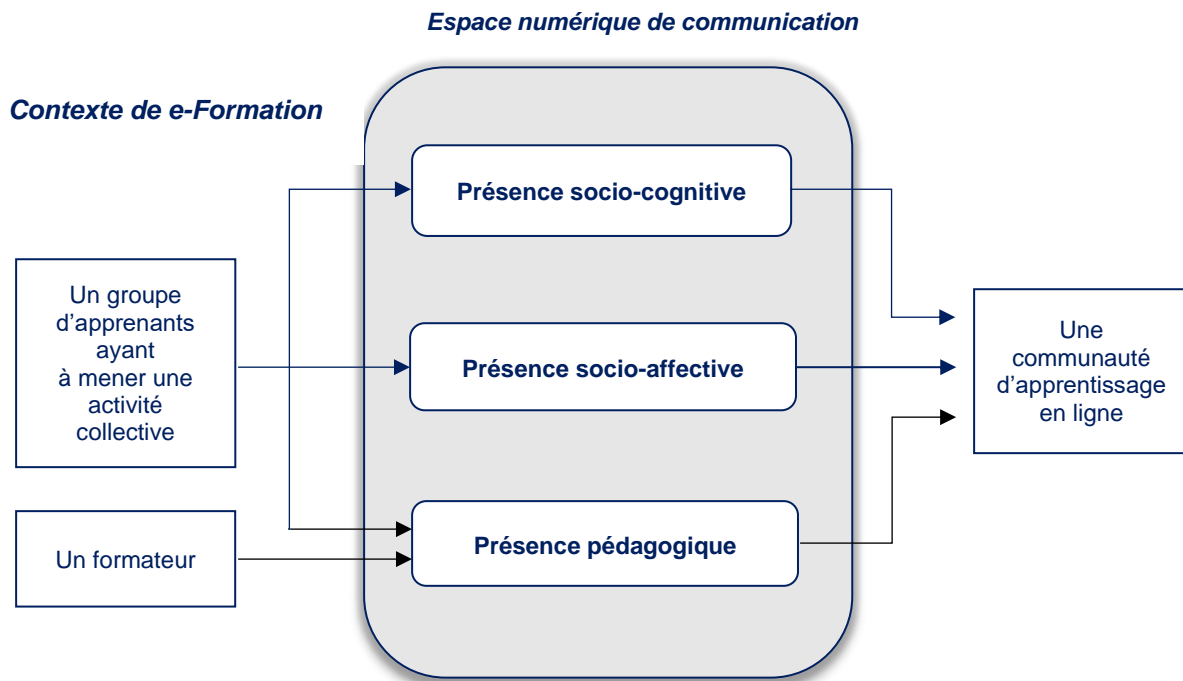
Espace numérique de communication

Contexte de e-Formation

Présence socio-cognitive

Un groupe d'apprenants ayant à mener une activité collective

Présence socio-affective

Une communauté d'apprentissage en ligne

Un formateur

Présence pédagogique